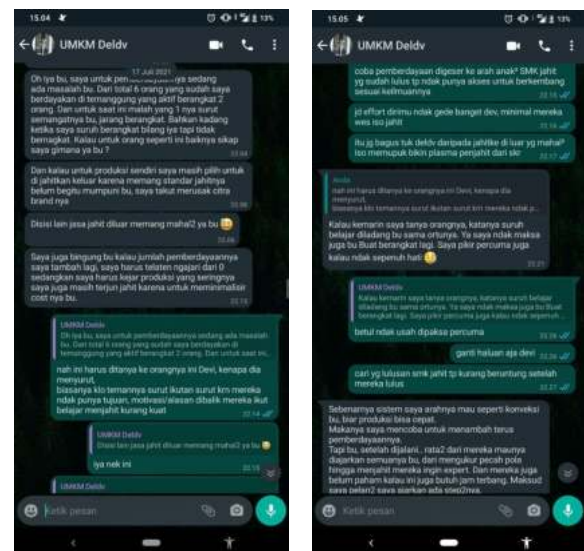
15.04

UMKM Deldv

17 Juli 2021

Oh iya bu, saya untuk pem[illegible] sedang ada masalah bu. Dari total 6 orang yang sudah saya berdayakan di temanggung yang aktif berangkat 2 orang. Dan untuk saat ini malah yang 1 nya surut semangatnya bu, jarang berangkat. Bahkan kadang ketika saya suruh berangkat bilang iya tapi tidak berangkat. Kalau untuk orang seperti ini baiknya sikap saya gimana ya bu ?

Dan kalau untuk produksi sendiri saya masih pilih untuk di jahitkan keluar karena memang standar jahitnya belum begitu mumpuni bu, saya takut merusak citra brand nya

Disisi lain jasa jahit diluar memang mahal2 ya bu 😩

Saya juga bingung bu kalau jumlah pemberdayaannya saya tambah lagi, saya harus telaten ngajari dari 0 sedangkan saya harus kejar produksi yang seringnya saya juga masih terjun jahit karena untuk meminimalisir cost nya bu.

UMKM Deldv
Oh iya bu, saya untuk pemberdayaannya sedang ada masalah bu. Dari total 6 orang yang sudah saya berdayakan di temanggung yang aktif berangkat 2 orang. Dan untuk saat ini...

nah ini harus ditanya ke orangnya ini Devi, kenapa dia menyurut, biasanya klo temannya surut ikutan surut krn mereka ndak punya tujuan, motivasi/alasan dibalik mereka ikut belajar menjahit kurang kuat
22.14

UMKM Deldv
Disisi lain jasa jahit diluar memang mahal2 ya bu

iya nek ini
22.15

UMKM Deldv

Ketik pesan

15.05

UMKM Deldv

coba pemberdayaan digeser ke arah anak? SMK jahit yg sudah lulus tp ndak punya akses untuk berkembang sesuai keilmuannya
22.16

jd effort dirimu ndak gede banget dev, minimal mereka wes iso jahit
22.16

itu jg bagus tuk deldv daripada jahitke di luar yg mahal? iso memupuk bikin plasma penjahit dari skr
22.17

Anda
nah ini harus ditanya ke orangnya ini Devi, kenapa dia menyurut, biasanya klo temannya surut ikutan surut krn mereka ndak p...

Kalau kemarin saya tanya orangnya, katanya suruh belajar diladang bu sama ortunya. Ya saya ndak maksa juga bu Buat berangkat lagi. Saya pikir percuma juga kalau ndak sepenuh hati 🙂
22.21

UMKM Deldv
Kalau kemarin saya tanya orangnya, katanya suruh belajar diladang bu sama ortunya. Ya saya ndak maksa juga bu Buat berangkat lagi. Saya pikir percuma juga kalau ndak sepenuh hati

betul ndak usah dipaksa percuma
22.26

ganti haluan aja devi
22.26

cari yg lulusan smk jahit tp kurang beruntung setelah mereka lulus
22.27

Sebenarnya sistem saya arahnya mau seperti konveksi bu, biar produksi bisa cepat.
Makanya saya mencoba untuk menambah terus pemberdayaannya.
Tapi bu, setelah dijalani, rata2 dari mereka maunya diajarkan semuanya bu, dari mengukur pecah pola hingga menjahit mereka ingin expert. Dan mereka juga belum paham kalau ini juga butuh jam terbang. Maksud saya pelan2 saya ajarkan ada step2nya.

Ketik pesan